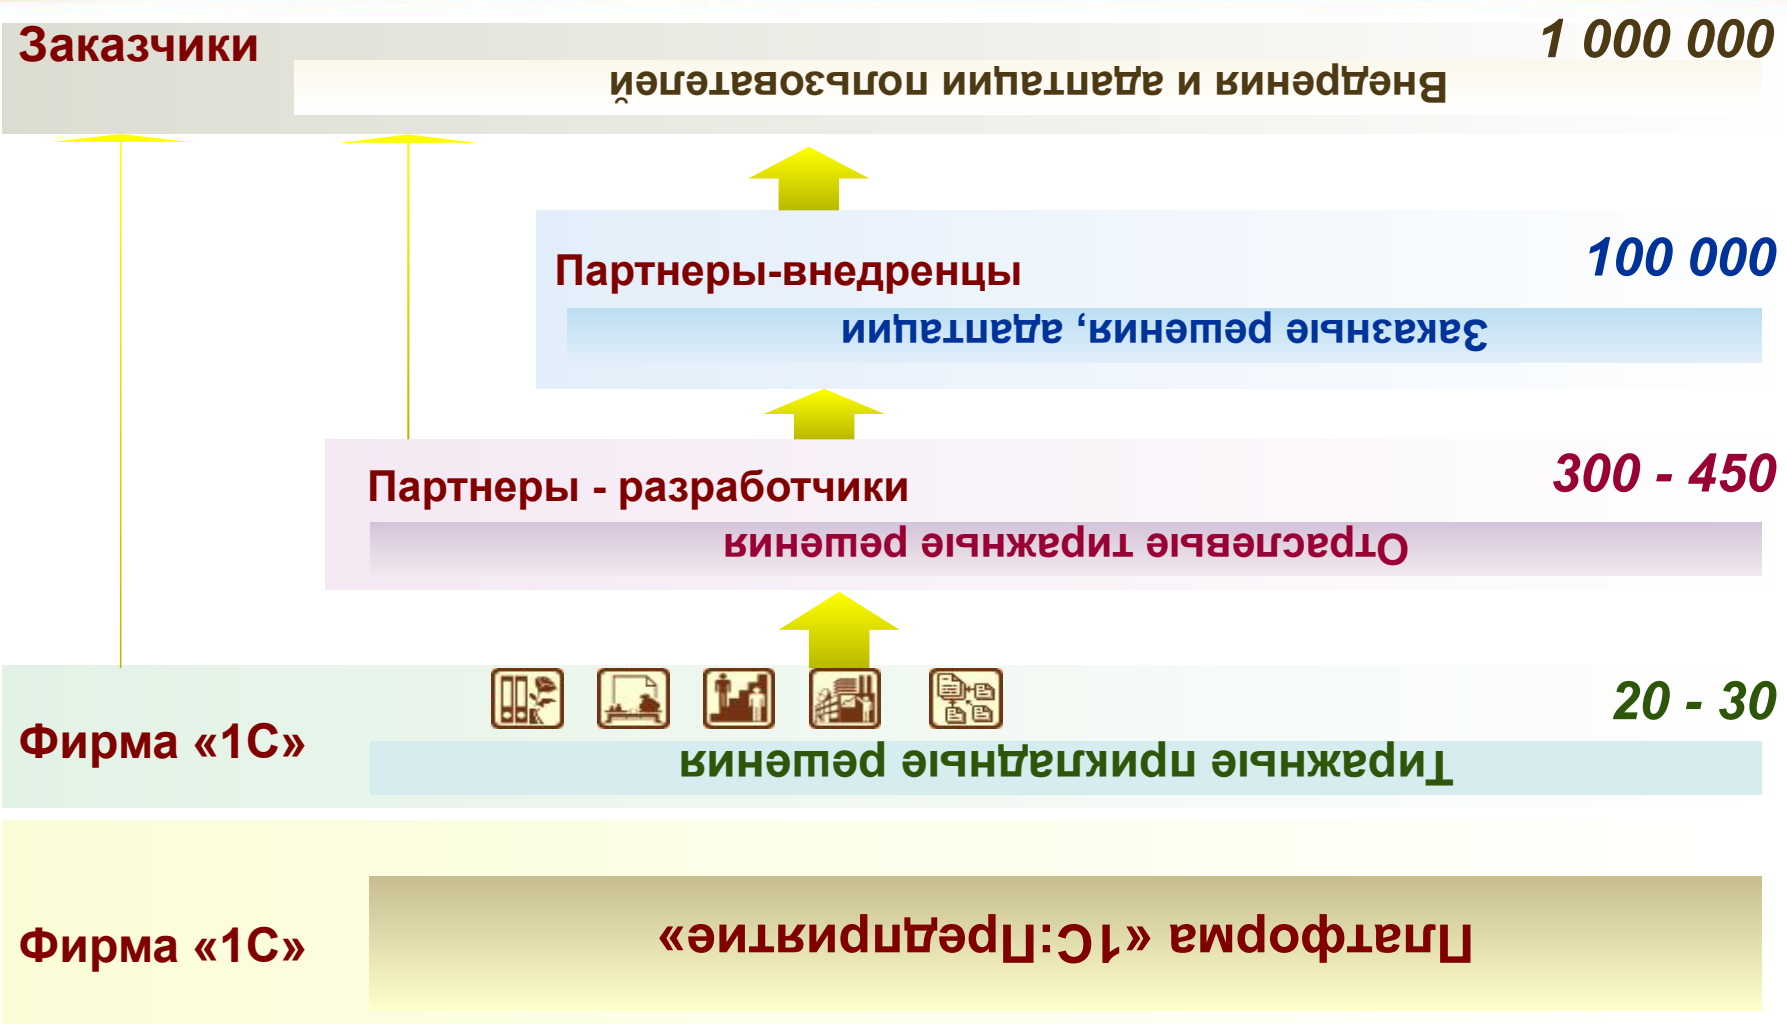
Заказчики

1 000 000

Внедрения и адаптации пользователей

Партнеры-внедренцы

100 000

Заказные решения, адаптации

Партнеры - разработчики

300 - 450

Отраслевые тиражные решения

Фирма «1С»

20 - 30

Тиражные прикладные решения

Фирма «1С»

Платформа «1С:Предприятие»